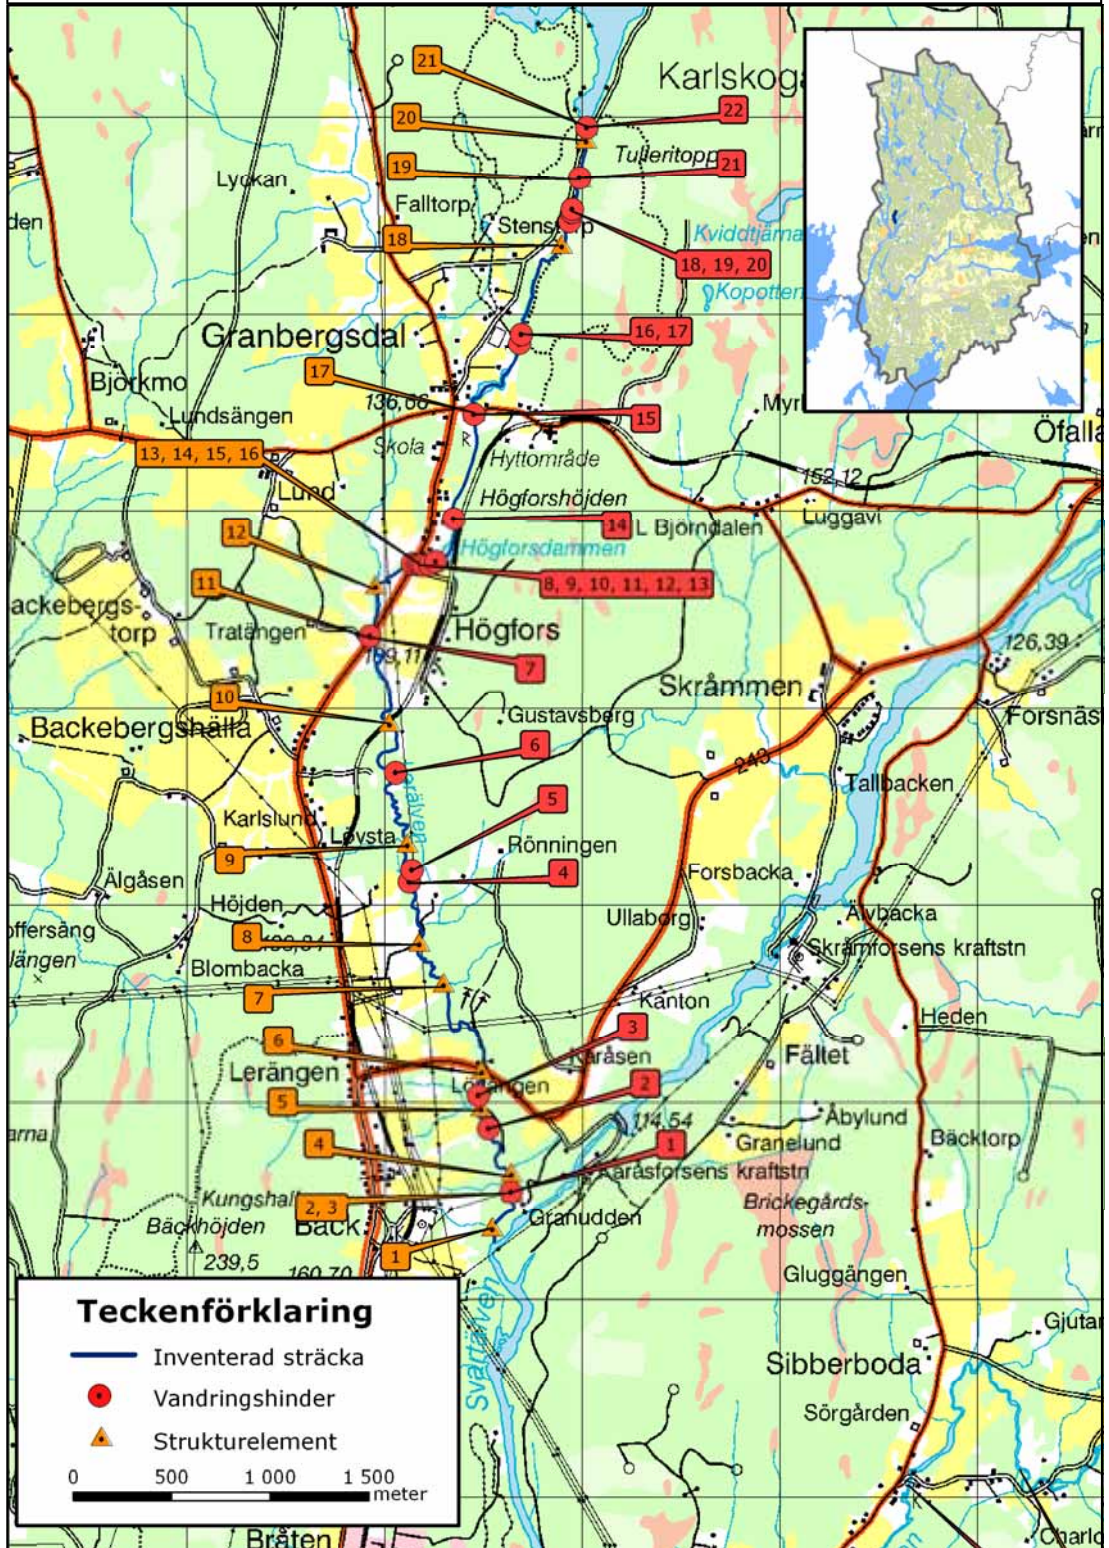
21
Karlskoga
20
22
Tulleritopp
21
19
Lyckan
Falltorp
den
Stenstorp
18
Kviddtjärna
18, 19, 20
Kopotten
Granbergsdal
16, 17
Björkmo
17
136,66
Myr
Lundsängen
15
Öfalla
13, 14, 15, 16
Skola
Hyttområde
152,12
Lund
Högforshöjden
14
L Björndalen
Luggavi
12
Högforsdammen
8, 9, 10, 11, 12, 13
11
ackebergs-
torp
Tratängen
Högfors
126,39
7
Skrämmen
10
Backebergshälla
Gustavsberg
Forsnäs
6
243
Tallbacken
5
Karlslund
Lövsta
Rönningen
9
4
Forsbacka
Älgåsen
Höjden
Ullaborg
Älvbacka
offersäng
8
Skrämforsens kraftstn
ängen
Blombacka
7
Kanton
Heden
6
3
Leràngen
Kåråsen
Fältet
Lögången
2
5
114,54
Åbylund
arna
Backtorp
4
1
Granelund
Kåråsforsens kraftstn
Kungshall
Brickegårds-
2, 3
mossen
Bäckhöjden
Back
Granudden
239,5
1
160,70
Gluggängen
Teckenförklaring
Inventerad sträcka
Gjutar
Vandringshinder
Sibberboda
Strukturelement
Sörgården
0
500
1 000
1 500
meter
Bråten
Charlo